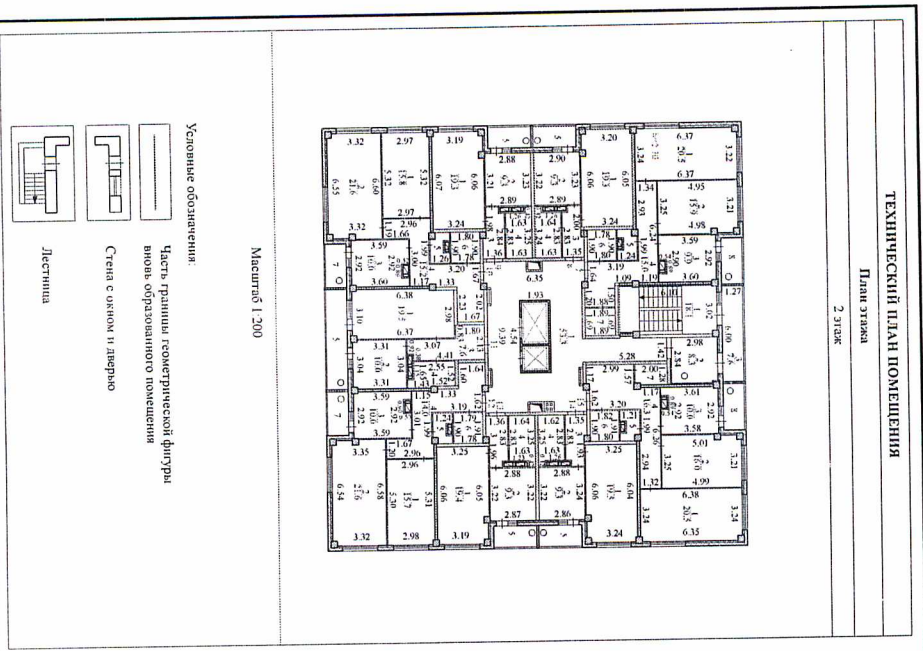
ТЕХНИЧЕСКИЙ ПЛАН ПОМЕЩЕНИЯ

План этажа

2 этаж

Масштаб 1:200

Условные обозначения:

Часть границы геометрической фигуры вновь образованного помещения

Стена с окном и дверью

Лестница

3.32 2.97 3.19 2.88 2.90 3.20 6.37 3.22
6.55 6.60 5.32 6.07 6.06 3.21 3.23 3.22 3.23 6.06 6.05 3.24
3.32 2.97 3.24 2.89 2.89 3.24 6.37 4.95 4.98 3.25 3.21
3.59 2.92 3.60 3.20 6.35 3.19 3.59 2.92 3.60
6.38 3.10 6.37 2.29 1.93 4.54 1.27
3.31 3.04 3.31 3.07 4.41 5.28 2.98 2.54
3.59 2.92 3.59 3.19 3.20 3.61 2.92 3.58
3.35 2.96 3.25 2.88 2.88 3.25 5.01 4.99 3.21
6.54 6.58 5.30 5.31 6.06 6.05 3.22 3.22 3.24 6.06 6.04 3.34 3.24
3.32 2.98 3.19 2.87 2.86 3.24 6.38 6.35